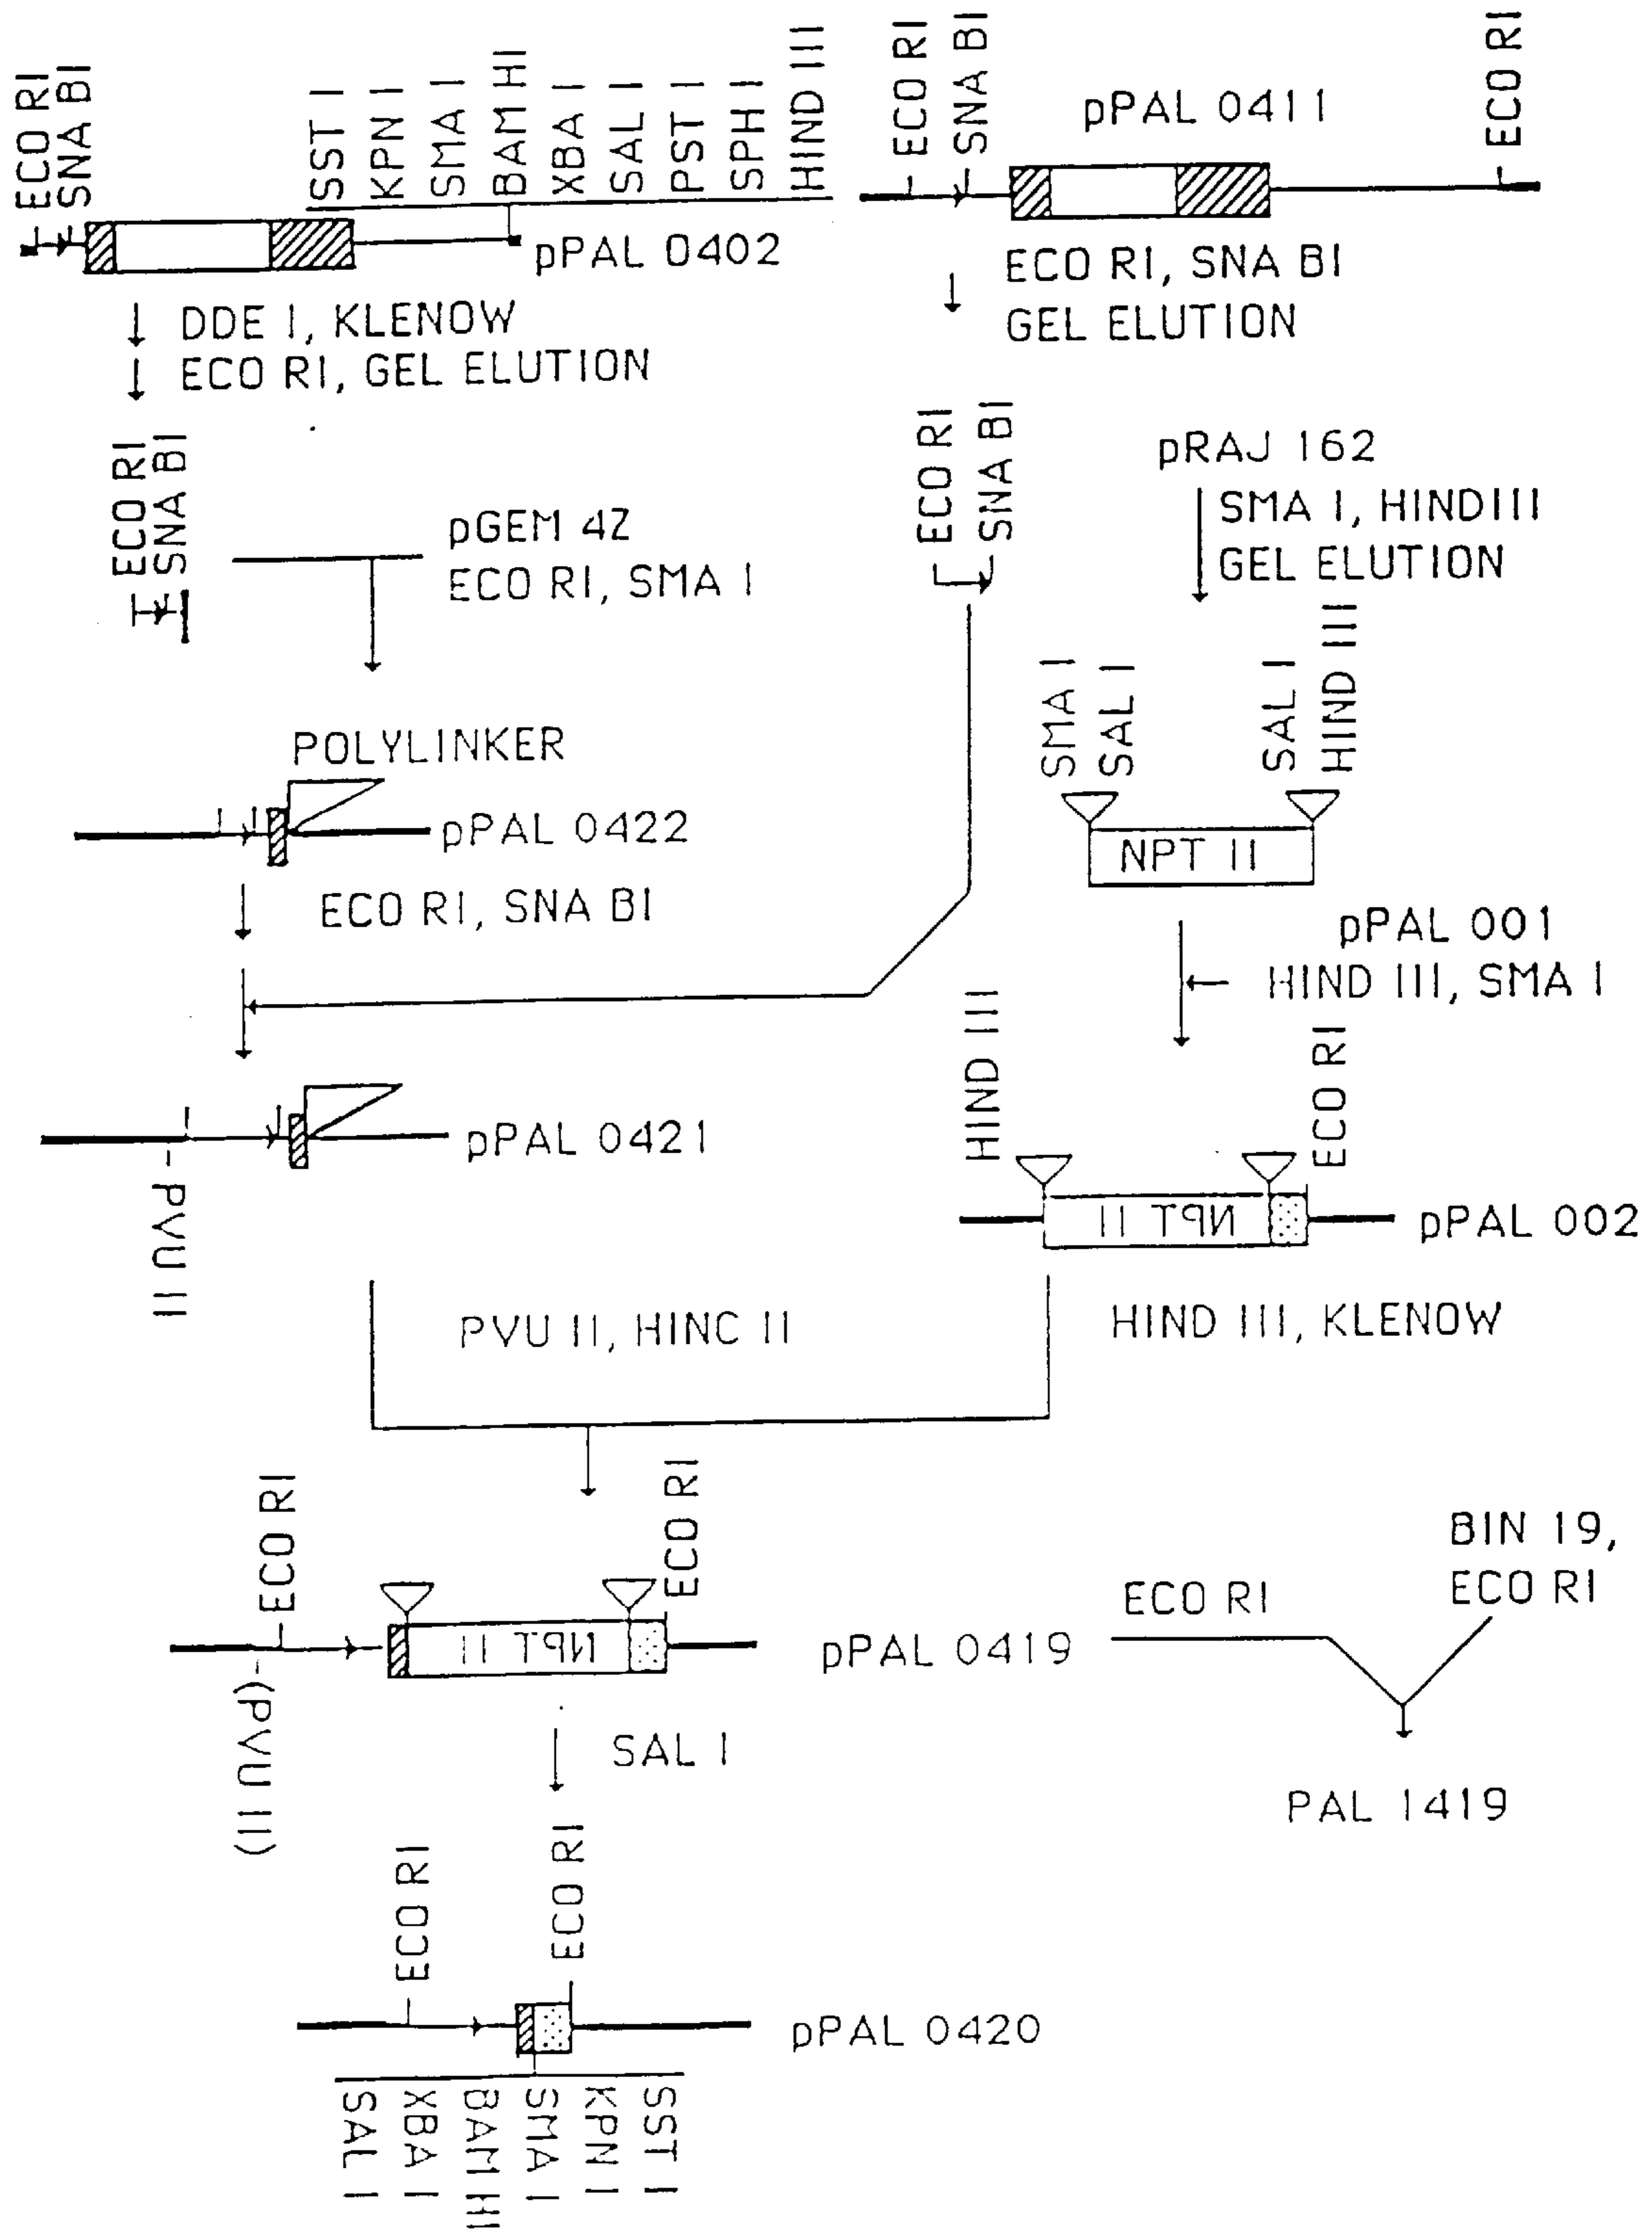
ECO RI
SNA BI
SST I
KPN I
SMA I
BAM HI
XBA I
SAL I
PST I
SPH I
HIND III
pPAL 0402

ECO RI
SNA BI
pPAL 0411
ECO RI

DDE I, KLENOW
ECO RI, GEL ELUTION

ECO RI, SNA BI
GEL ELUTION

ECO RI
SNA BI

pGEM 4Z
ECO RI, SMA I

ECO RI
SNA BI

pRAJ 162
SMA I, HINDIII
GEL ELUTION

POLYLINKER
pPAL 0422

SMA I
SAL I
SAL I
HIND III
NPT II

ECO RI, SNA BI

pPAL 001
HIND III, SMA I

pPAL 0421
PVU II

HIND III
ECO RI
NPT II
pPAL 002

PVU II, HINC II

HIND III, KLENOW

ECO RI
ECO RI
NPT II
(PVU II)
pPAL 0419

ECO RI
BIN 19,
ECO RI

SAL I

PAL 1419

ECO RI
ECO RI
pPAL 0420
SAL I
XBA I
BAM HI
SMA I
KPN I
SST I